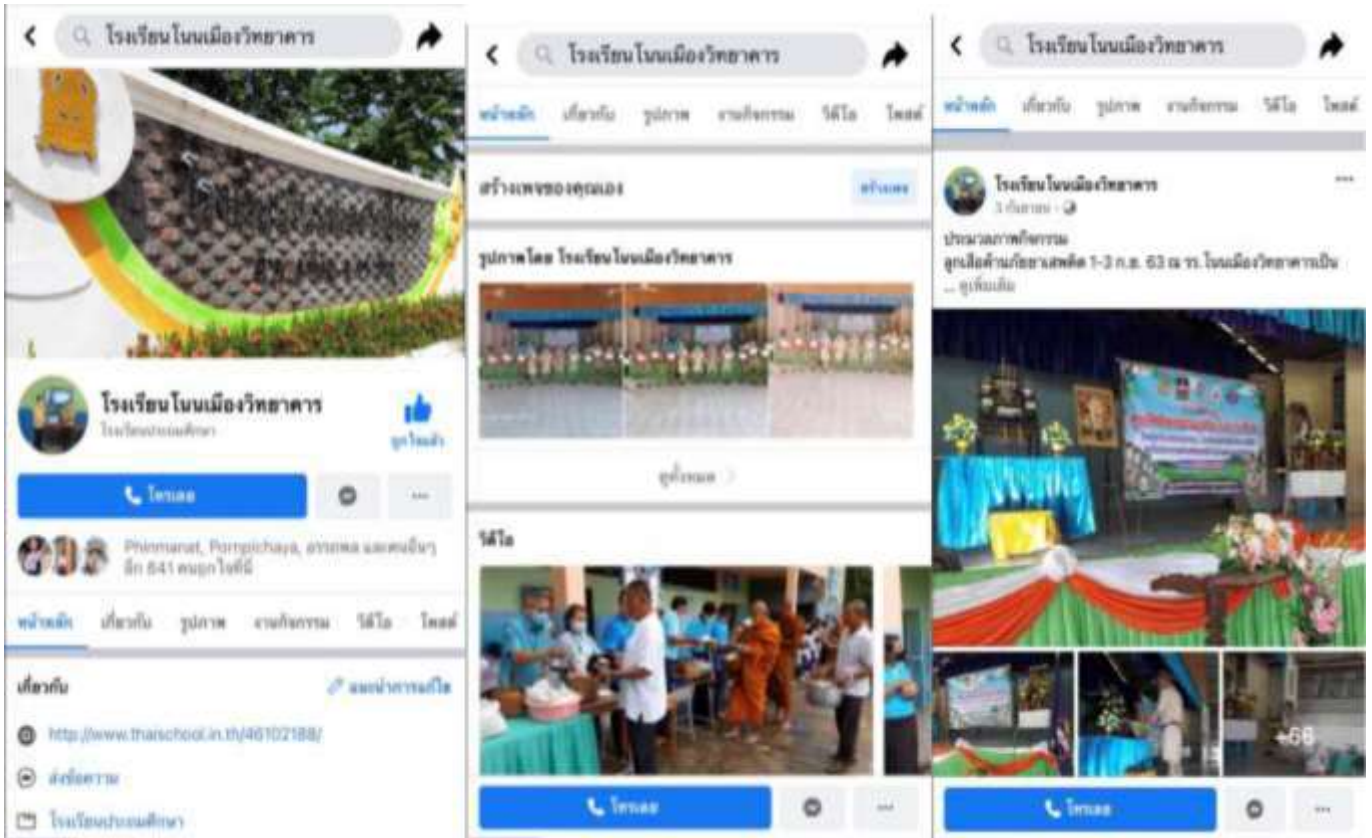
โรงเรียนโนนเมืองวิทยาคาร

โรงเรียนโนนเมืองวิทยาคาร
โรงเรียนประถมศึกษา
ถูกใจแล้ว
โทรเลย
Phinmanat, Pornpichaya, อารยพล และคนอื่นๆ อีก 841 คนถูกใจสิ่งนี้
หน้าหลัก เกี่ยวกับ รูปภาพ งานกิจกรรม วิดีโอ โพสต์
เกี่ยวกับ
แนะนำการแก้ไข
http://www.thaischool.in.th/46102188/
ส่งข้อความ
โรงเรียนประถมศึกษา

โรงเรียนโนนเมืองวิทยาคาร
หน้าหลัก เกี่ยวกับ รูปภาพ งานกิจกรรม วิดีโอ โพสต์
สร้างเพจของคุณเอง
สร้างเพจ
รูปภาพโดย โรงเรียนโนนเมืองวิทยาคาร
ดูทั้งหมด
วิดีโอ
โทรเลย

โรงเรียนโนนเมืองวิทยาคาร
หน้าหลัก เกี่ยวกับ รูปภาพ งานกิจกรรม วิดีโอ โพสต์
โรงเรียนโนนเมืองวิทยาคาร
3 กันยายน
ประมวลภาพกิจกรรม
ลูกเสือต้านภัยยาเสพติด 1-3 ก.ย. 63 ณ รร.โนนเมืองวิทยาคารเป็น ... ดูเพิ่มเติม
+56
โทรเลย